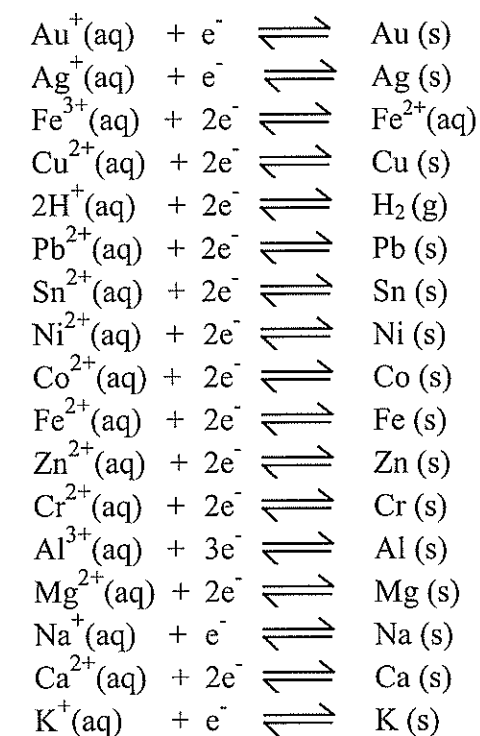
$Au^{+}(aq) + e^{-} \rightleftharpoons Au(s)$
$Ag^{+}(aq) + e^{-} \rightleftharpoons Ag(s)$
$Fe^{3+}(aq) + 2e^{-} \rightleftharpoons Fe^{2+}(aq)$
$Cu^{2+}(aq) + 2e^{-} \rightleftharpoons Cu(s)$
$2H^{+}(aq) + 2e^{-} \rightleftharpoons H_2(g)$
$Pb^{2+}(aq) + 2e^{-} \rightleftharpoons Pb(s)$
$Sn^{2+}(aq) + 2e^{-} \rightleftharpoons Sn(s)$
$Ni^{2+}(aq) + 2e^{-} \rightleftharpoons Ni(s)$
$Co^{2+}(aq) + 2e^{-} \rightleftharpoons Co(s)$
$Fe^{2+}(aq) + 2e^{-} \rightleftharpoons Fe(s)$
$Zn^{2+}(aq) + 2e^{-} \rightleftharpoons Zn(s)$
$Cr^{2+}(aq) + 2e^{-} \rightleftharpoons Cr(s)$
$Al^{3+}(aq) + 3e^{-} \rightleftharpoons Al(s)$
$Mg^{2+}(aq) + 2e^{-} \rightleftharpoons Mg(s)$
$Na^{+}(aq) + e^{-} \rightleftharpoons Na(s)$
$Ca^{2+}(aq) + 2e^{-} \rightleftharpoons Ca(s)$
$K^{+}(aq) + e^{-} \rightleftharpoons K(s)$